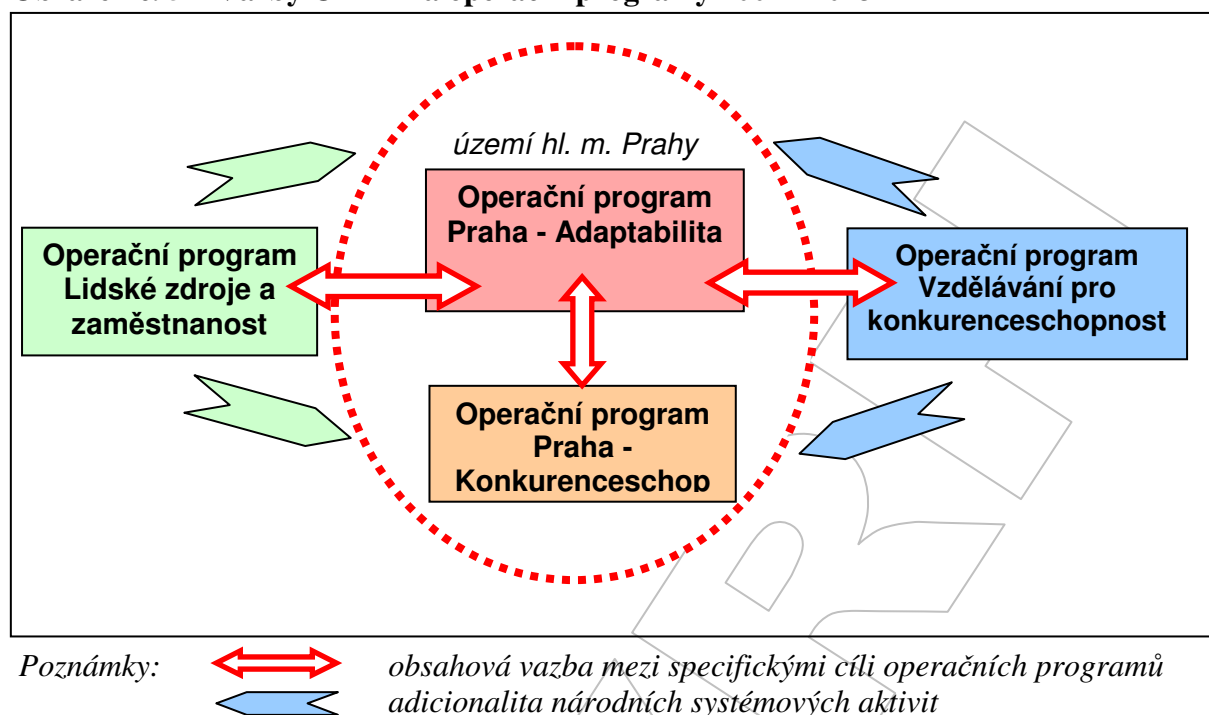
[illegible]

území hl. m. Prahy

Operační program Praha - Adaptabilita

Operační program Lidské zdroje a zaměstnanost

Operační program Vzdělávání pro konkurenceschopnost

Operační program Praha - Konkurenceschop

Poznámky: obsahová vazba mezi specifickými cíli operačních programů
adicionalita národních systémových aktivit